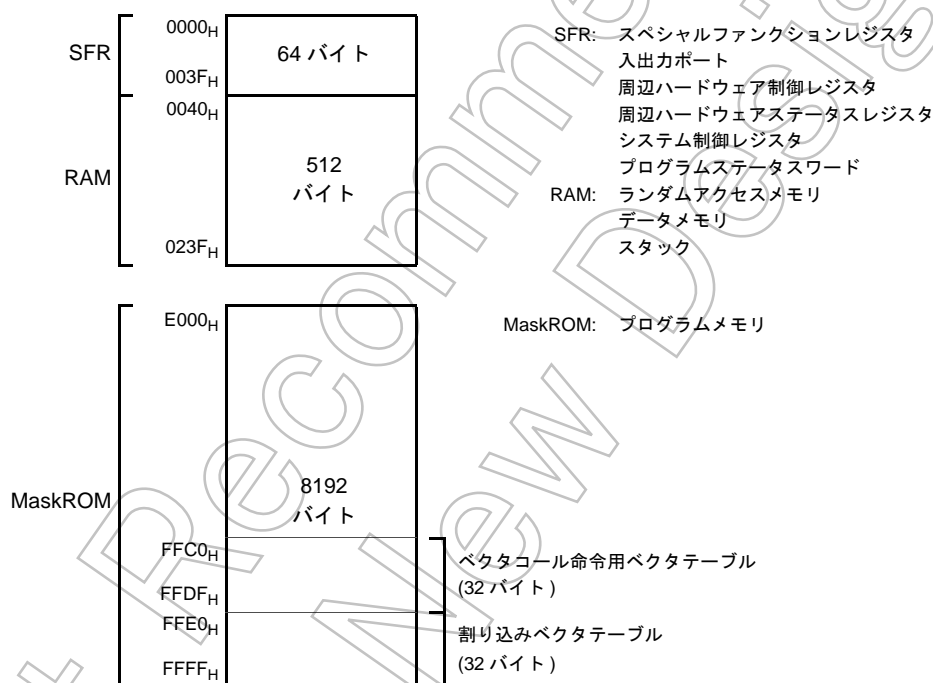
SFR

$0000_H$

64 バイト

$003F_H$

$0040_H$

RAM

512 バイト

$023F_H$

SFR: スペシャルファンクションレジスタ
入出力ポート
周辺ハードウェア制御レジスタ
周辺ハードウェアステータスレジスタ
システム制御レジスタ
プログラムステータスワード

RAM: ランダムアクセスメモリ
データメモリ
スタック

$E000_H$

MaskROM: プログラムメモリ

MaskROM

8192 バイト

$FFC0_H$

$FFDF_H$

ベクタコール命令用ベクタテーブル
(32 バイト)

$FFE0_H$

$FFFF_H$

割り込みベクタテーブル
(32 バイト)

Not Recommended for New Designs